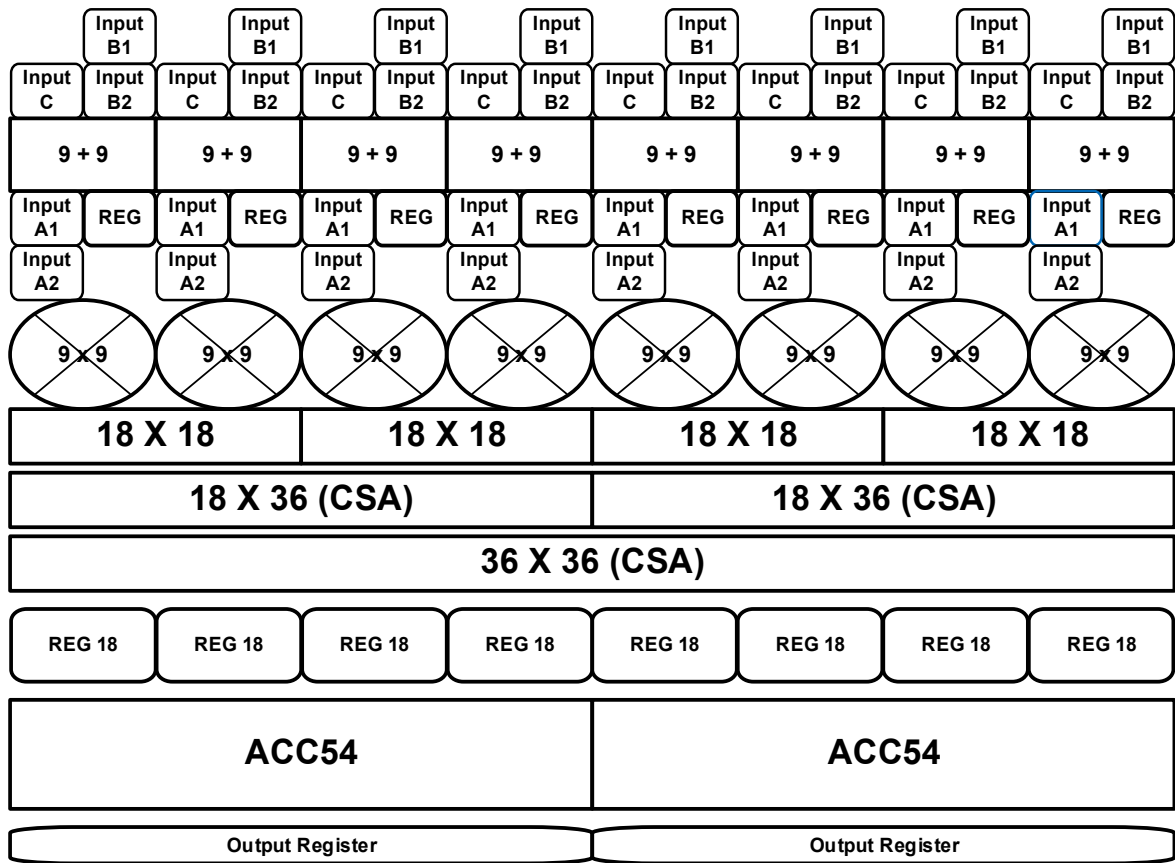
Input B1 Input B1 Input B1 Input B1 Input B1 Input B1 Input B1 Input B1

Input C Input B2 Input C Input B2 Input C Input B2 Input C Input B2 Input C Input B2 Input C Input B2 Input C Input B2 Input C Input B2

9 + 9 9 + 9 9 + 9 9 + 9 9 + 9 9 + 9 9 + 9 9 + 9

Input A1 REG Input A1 REG Input A1 REG Input A1 REG Input A1 REG Input A1 REG Input A1 REG Input A1 REG

Input A2 Input A2 Input A2 Input A2 Input A2 Input A2 Input A2 Input A2

9 x 9 9 x 9 9 x 9 9 x 9 9 x 9 9 x 9 9 x 9 9 x 9

| 18 X 18 | 18 X 18 | 18 X 18 | 18 X 18 |
|---|---|---|---|

| 18 X 36 (CSA) | 18 X 36 (CSA) |
|---|---|

36 X 36 (CSA)

REG 18 REG 18 REG 18 REG 18 REG 18 REG 18 REG 18 REG 18

| ACC54 | ACC54 |
|---|---|

Output Register Output Register